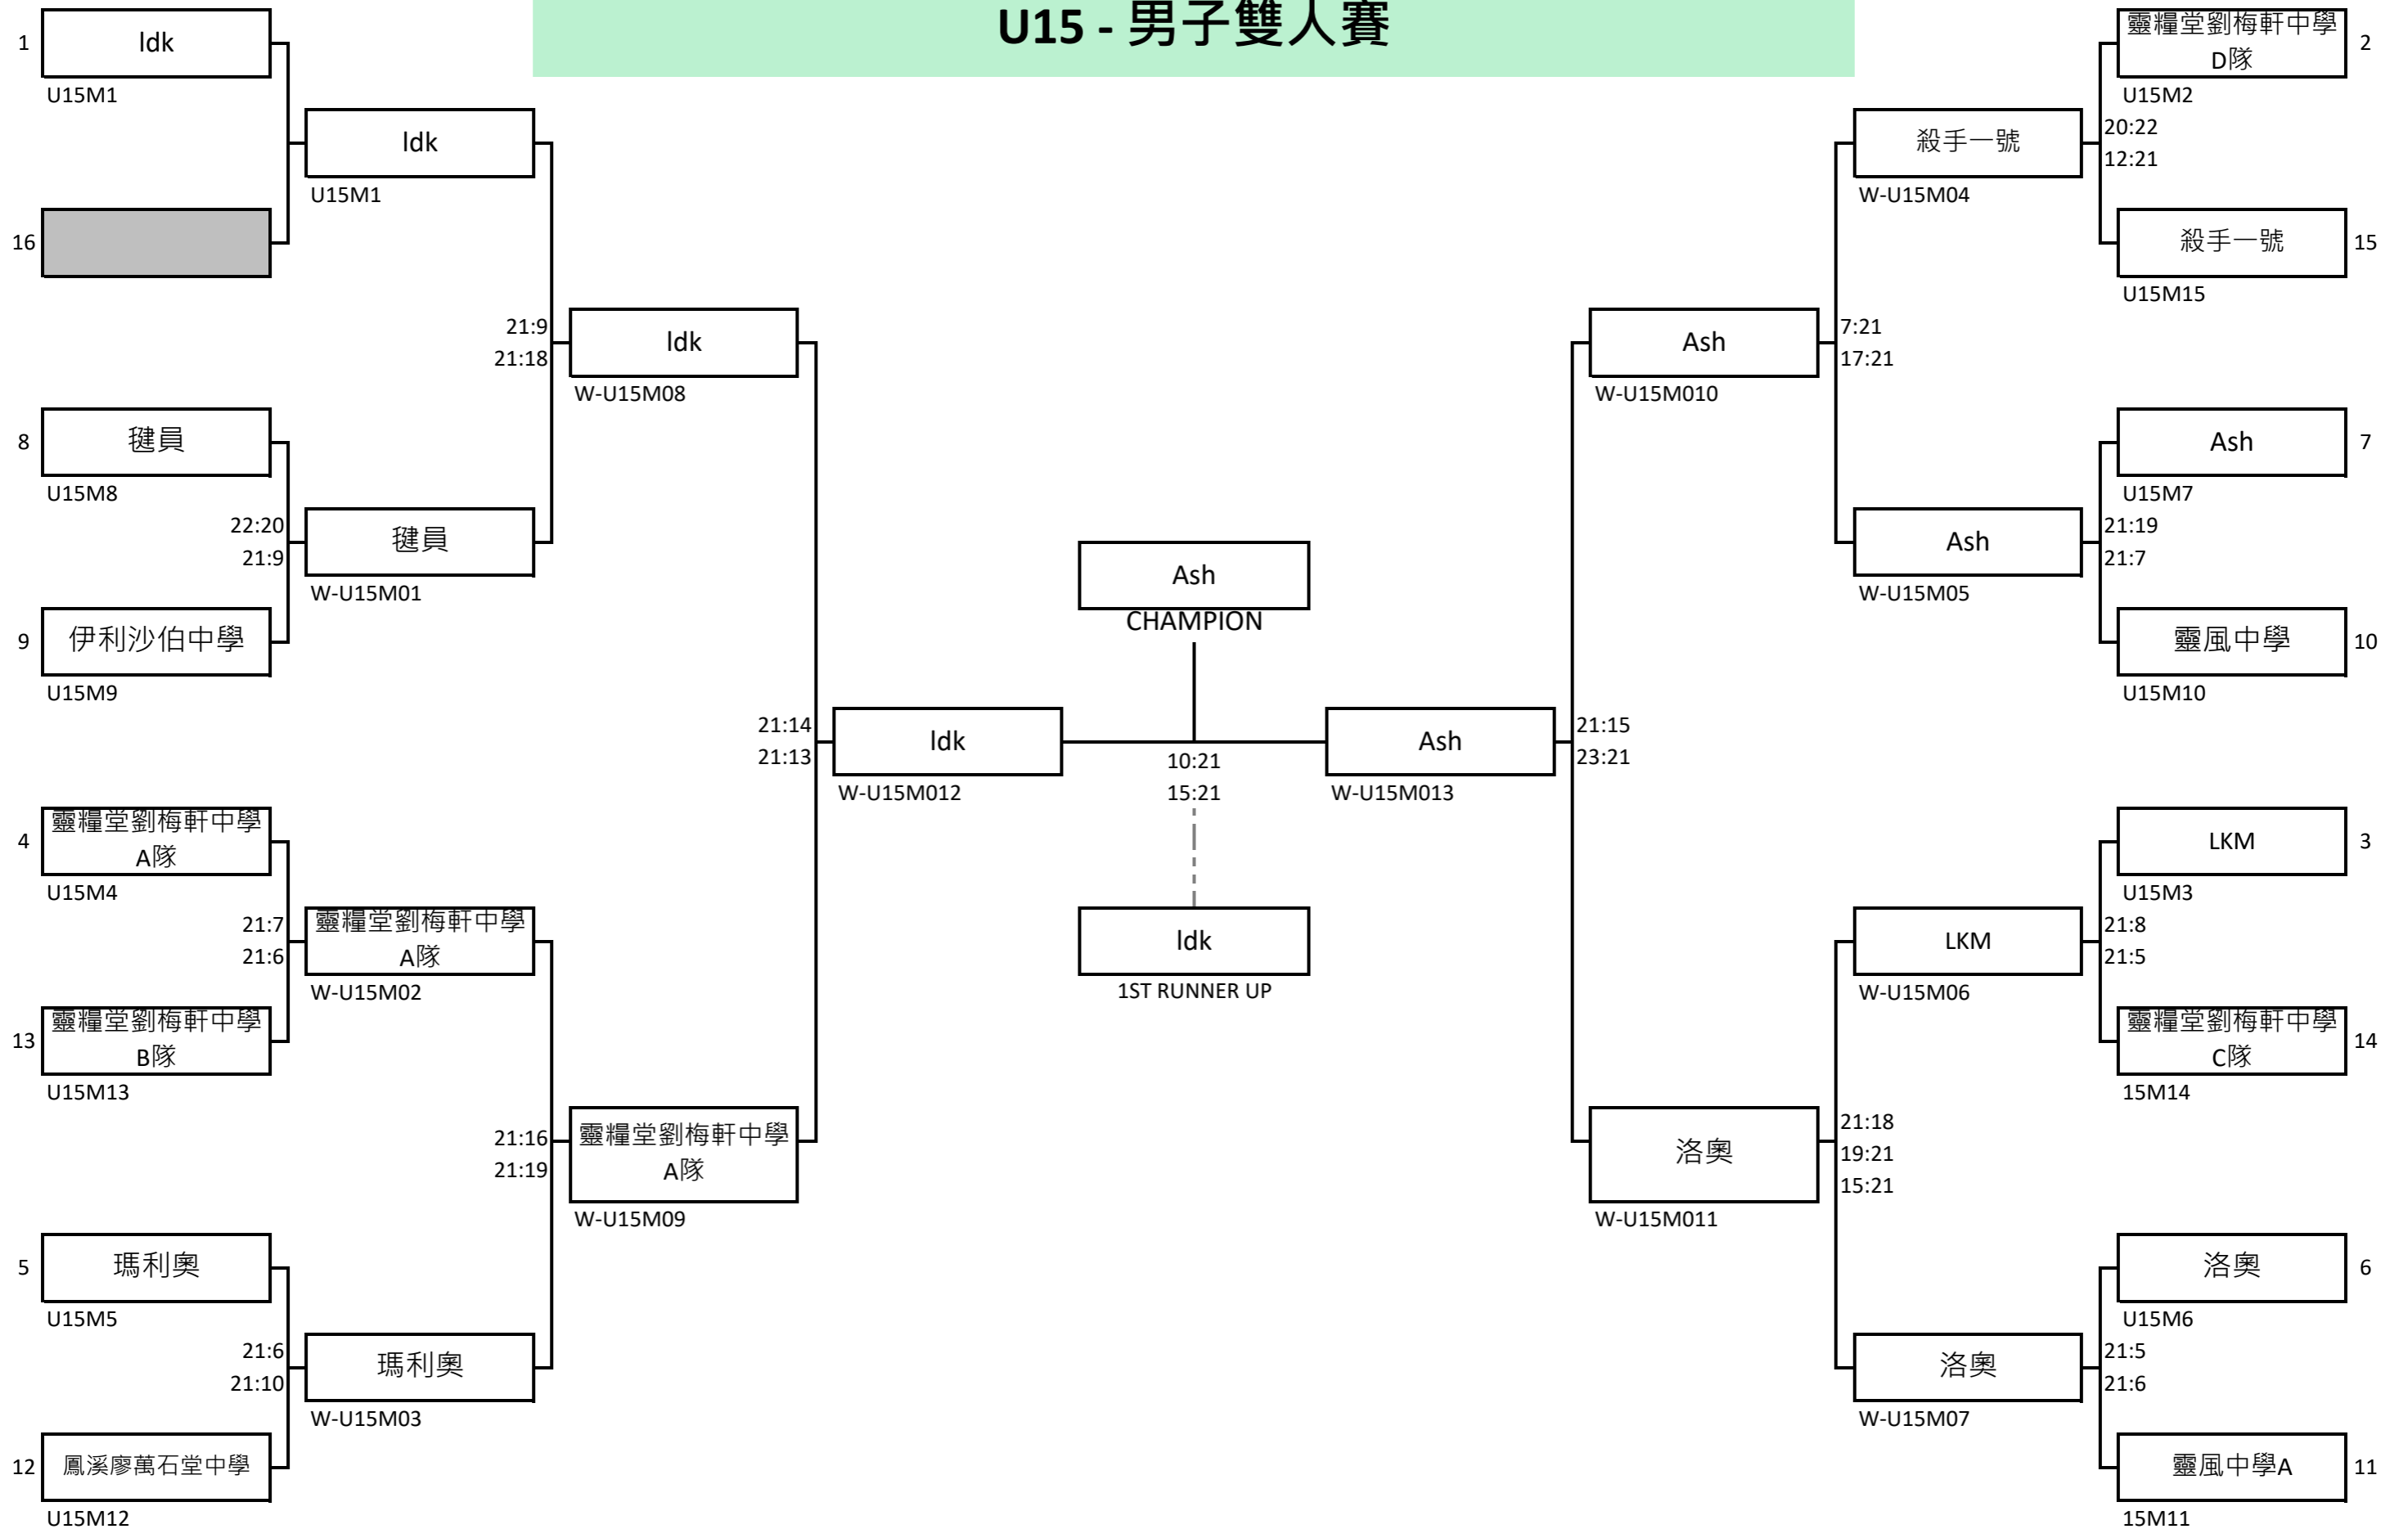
U15 - 男子雙人賽

1
Idk
U15M1

16

Idk
U15M1

21:9
21:18

Idk
W-U15M08

8
毽員
U15M8

22:20
21:9

毽員
W-U15M01

9
伊利沙伯中學
U15M9

21:14
21:13

Idk
W-U15M012

4
靈糧堂劉梅軒中學 A隊
U15M4

21:7
21:6

靈糧堂劉梅軒中學 A隊
W-U15M02

13
靈糧堂劉梅軒中學 B隊
U15M13

21:16
21:19

靈糧堂劉梅軒中學 A隊
W-U15M09

5
瑪利奧
U15M5

21:6
21:10

瑪利奧
W-U15M03

12
鳳溪廖萬石堂中學
U15M12

Ash
CHAMPION

10:21
15:21

Idk
1ST RUNNER UP

Ash
W-U15M013

21:15
23:21

靈糧堂劉梅軒中學 D隊
2
U15M2

20:22
12:21

殺手一號
W-U15M04

殺手一號
15
U15M15

7:21
17:21

Ash
W-U15M010

Ash
7
U15M7

21:19
21:7

Ash
W-U15M05

靈風中學
10
U15M10

LKM
3
U15M3

21:8
21:5

LKM
W-U15M06

靈糧堂劉梅軒中學 C隊
14
15M14

21:18
19:21
15:21

洛奧
W-U15M011

洛奧
6
U15M6

21:5
21:6

洛奧
W-U15M07

靈風中學A
11
15M11